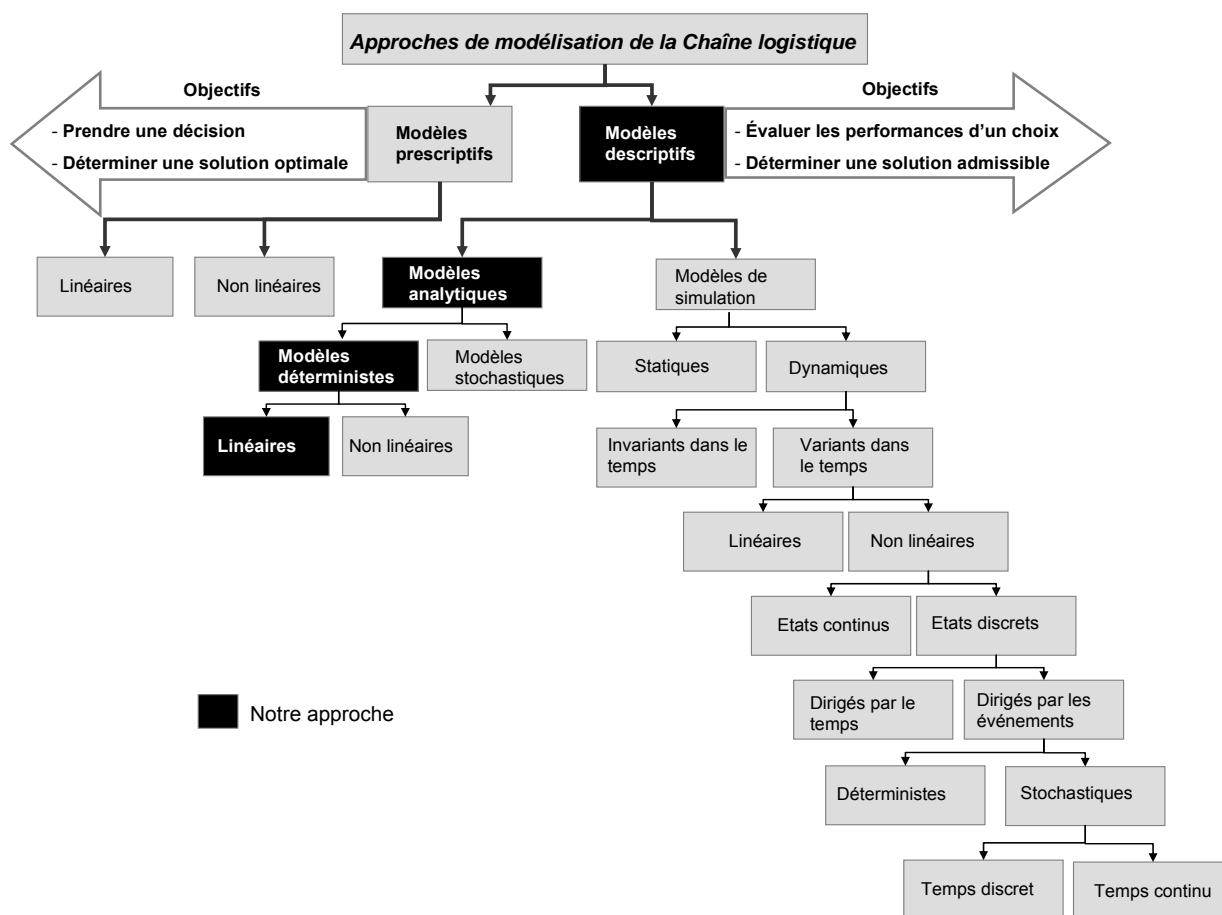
Approches de modélisation de la Chaîne logistique

Objectifs

- Prendre une décision
- Déterminer une solution optimale

Modèles prescriptifs

Modèles descriptifs

Objectifs

- Évaluer les performances d'un choix
- Déterminer une solution admissible

Linéaires

Non linéaires

Modèles analytiques

Modèles de simulation

Modèles déterministes

Modèles stochastiques

Statiques

Dynamiques

Linéaires

Non linéaires

Invariants dans le temps

Variants dans le temps

Linéaires

Non linéaires

Etats continus

Etats discrets

Dirigés par le temps

Dirigés par les événements

Déterministes

Stochastiques

Temps discret

Temps continu

Notre approche